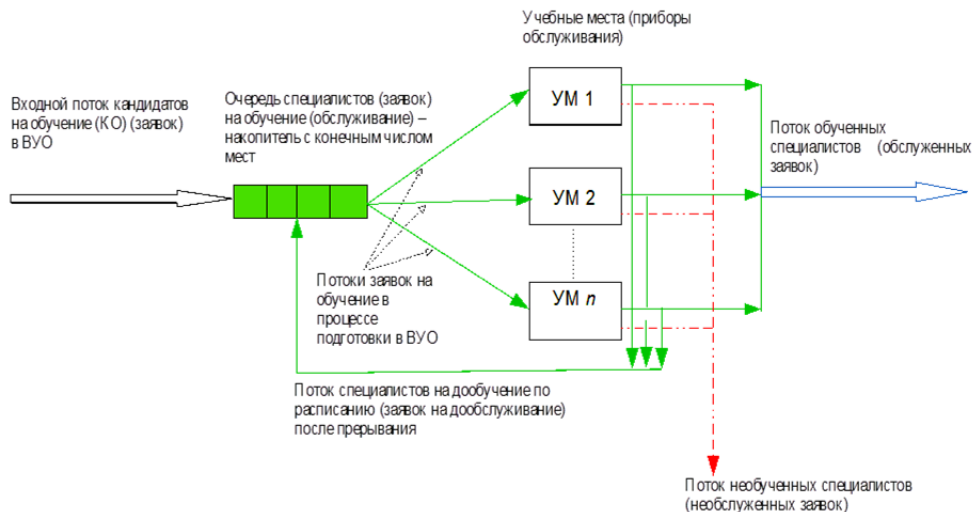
Учебные места (приборы обслуживания)

Входной поток кандидатов на обучение (КО) (заявок) в ВУО

Очередь специалистов (заявок) на обучение (обслуживание) – накопитель с конечным числом мест

УМ 1

УМ 2

УМ $n$

Поток обученных специалистов (обслуженных заявок)

Потоки заявок на обучение в процессе подготовки в ВУО

Поток специалистов на дообучение по расписанию (заявок на дообслуживание) после прерывания

Поток необученных специалистов (необслуженных заявок)